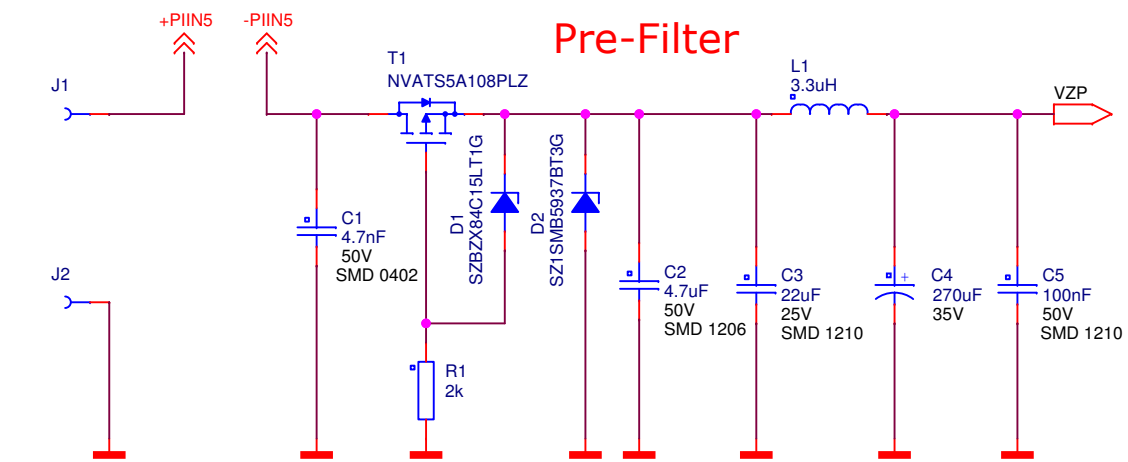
+PIIN5
-PIIN5
Pre-Filter
J1
T1
NVATS5A108PLZ
L1
3.3uH
VZP
C1
4.7nF
50V
SMD 0402
D1
SZBZX84C15LT1G
D2
SZ1SMB5937BT3G
C2
4.7uF
50V
SMD 1206
C3
22uF
25V
SMD 1210
C4
270uF
35V
C5
100nF
50V
SMD 1210
J2
R1
2k